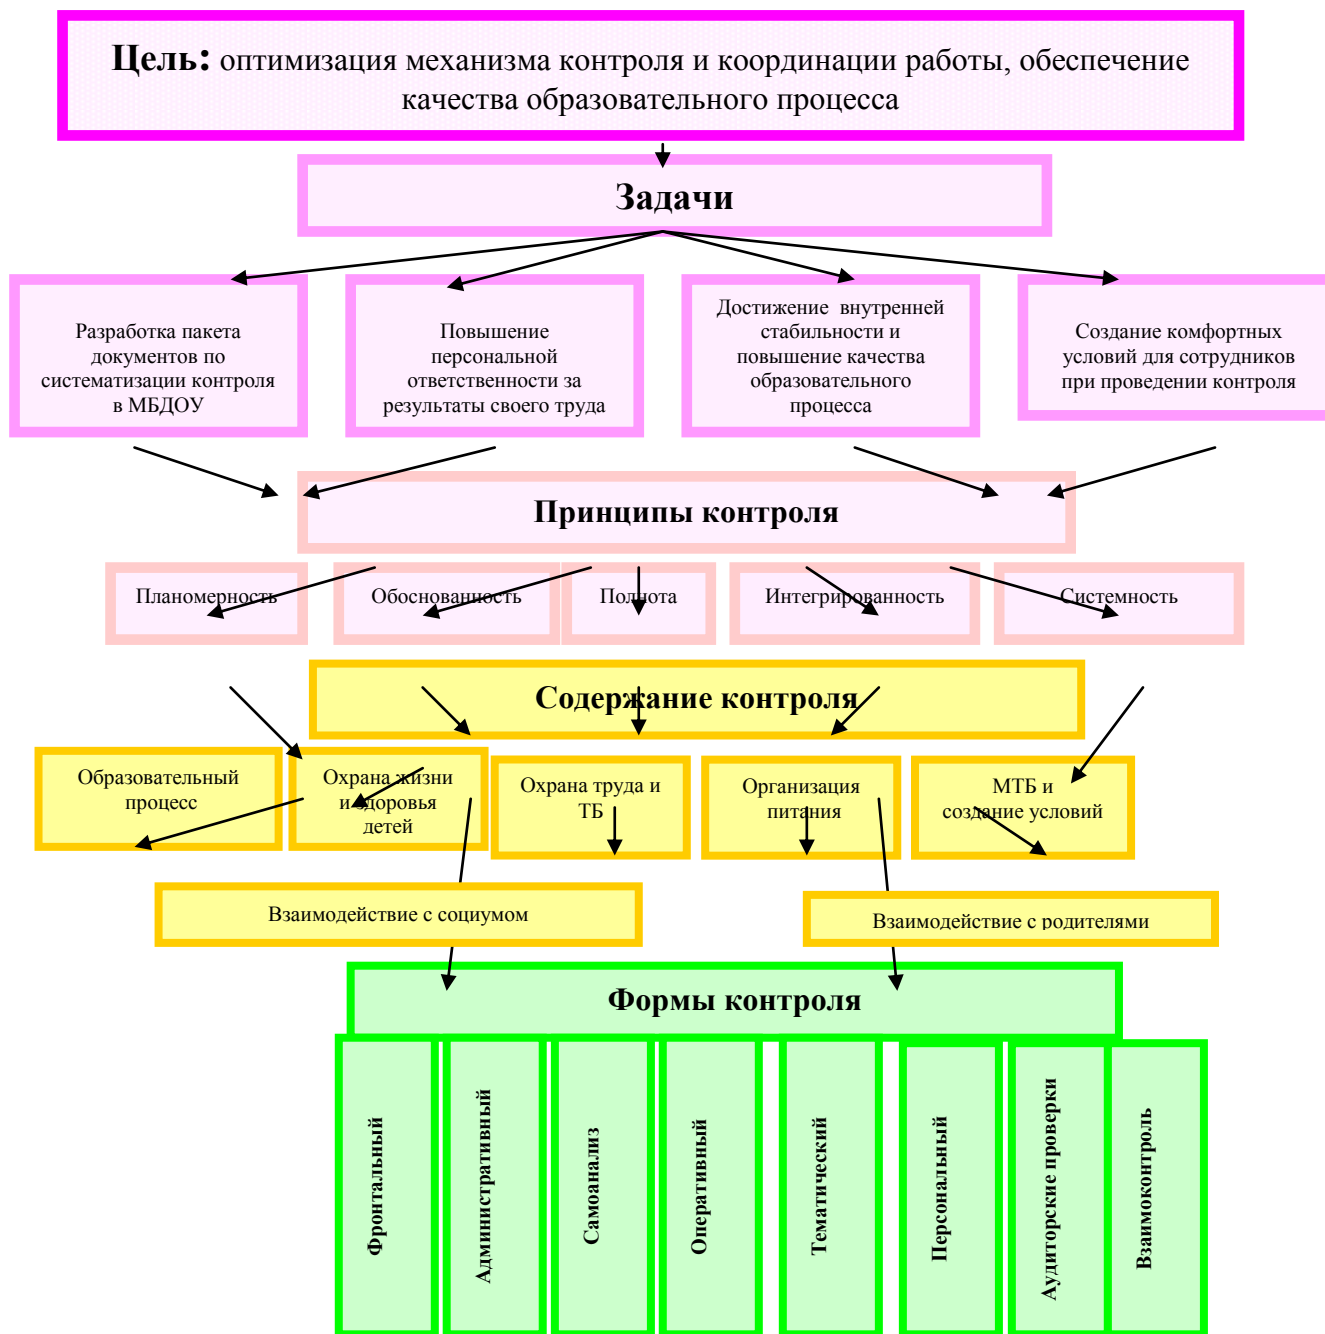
**Цель:** оптимизация механизма контроля и координации работы, обеспечение качества образовательного процесса

**Задачи**

Разработка пакета документов по систематизации контроля в МБДОУ

Повышение персональной ответственности за результаты своего труда

Достижение внутренней стабильности и повышение качества образовательного процесса

Создание комфортных условий для сотрудников при проведении контроля

**Принципы контроля**

Планомерность

Обоснованность

Полнота

Интегрированность

Системность

**Содержание контроля**

Образовательный процесс

Охрана жизни и здоровья детей

Охрана труда и ТБ

Организация питания

МТБ и создание условий

Взаимодействие с социумом

Взаимодействие с родителями

**Формы контроля**

Фронтальный

Административный

Самоанализ

Оперативный

Тематический

Персональный

Аудиторские проверки

Взаимоконтроль